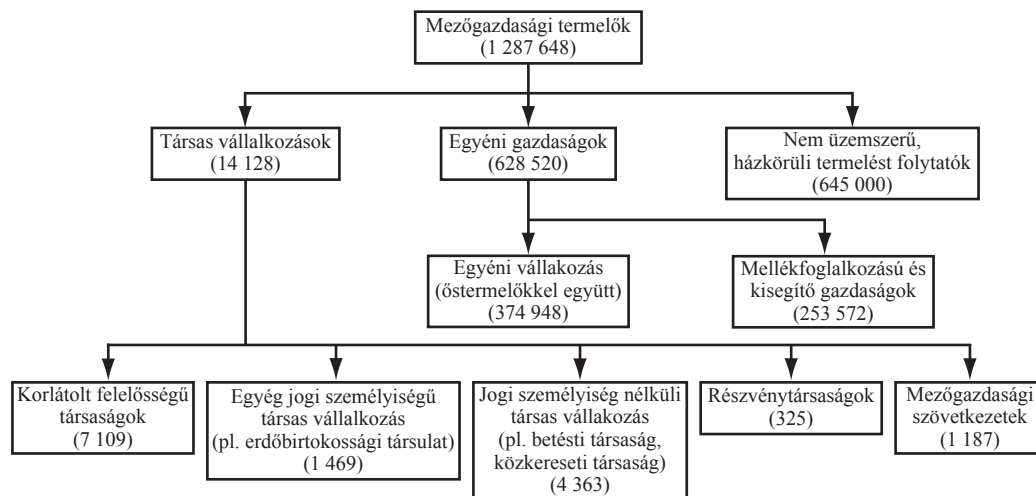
Mezőgazdasági termelők
(1 287 648)

Társas vállalkozások
(14 128)

Egyéni gazdaságok
(628 520)

Nem üzemszerű, házkörüli termelést folytatók
(645 000)

Egyéni vállakozás
(őstermelőkkel együtt)
(374 948)

Mellékfoglalkozású és kisegítő gazdaságok
(253 572)

Korlátolt felelősségű társaságok
(7 109)

Egyég jogi személyiségű társas vállalkozás
(pl. erdőbirtokossági társulat)
(1 469)

Jogi személyiség nélküli társas vállakozás
(pl. betésti társaság, közkereseti társaság)
(4 363)

Részvénytársaságok
(325)

Mezőgazdasági szövetkezetek
(1 187)